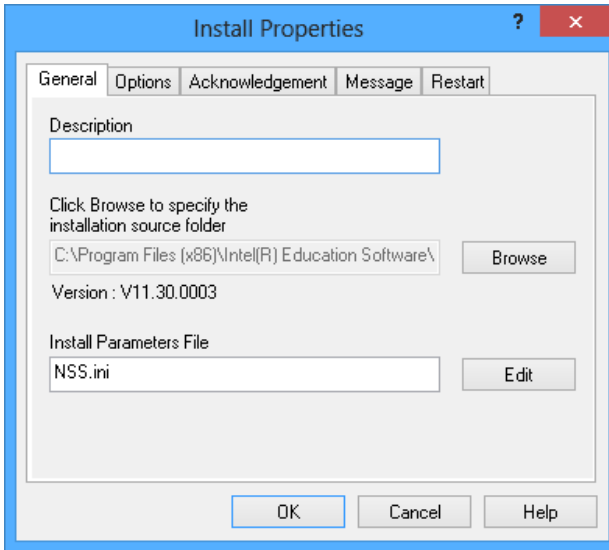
Install Properties

?

General | Options | Acknowledgement | Message | Restart

Description

Click Browse to specify the installation source folder

C:\Program Files (x86)\Intel(R) Education Software\

Browse

Version : V11.30.0003

Install Parameters File

NSS.ini

Edit

OK

Cancel

Help